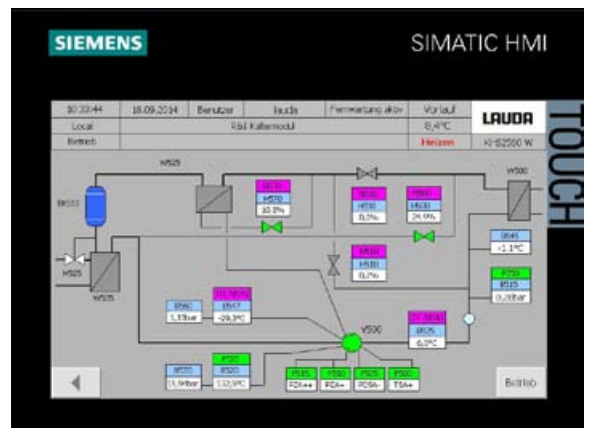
SIEMENS

SIMATIC HMI

TOUCH

10:33:44 | 18.09.2014 | Benutzer | lauda | Fernwartung aktiv | Vorlauf | LAUDA
Local | R&I Kältemodul | 8,4°C
Betrieb | Heizen | KI-S2500 W

W525
B511
H525
W505
H570
10.0%
H530
0,0%
H560
24.5%
W500
B545
-1.1°C
H590
0,0%
P510
B515
0,70bar
B540
1,11bar
B517
-29,3°C
V500
B505
6,0°C
B570
11,94bar
B520
112,9°C
PDA++
PDA+
PDSA-
TSA+

Betrieb